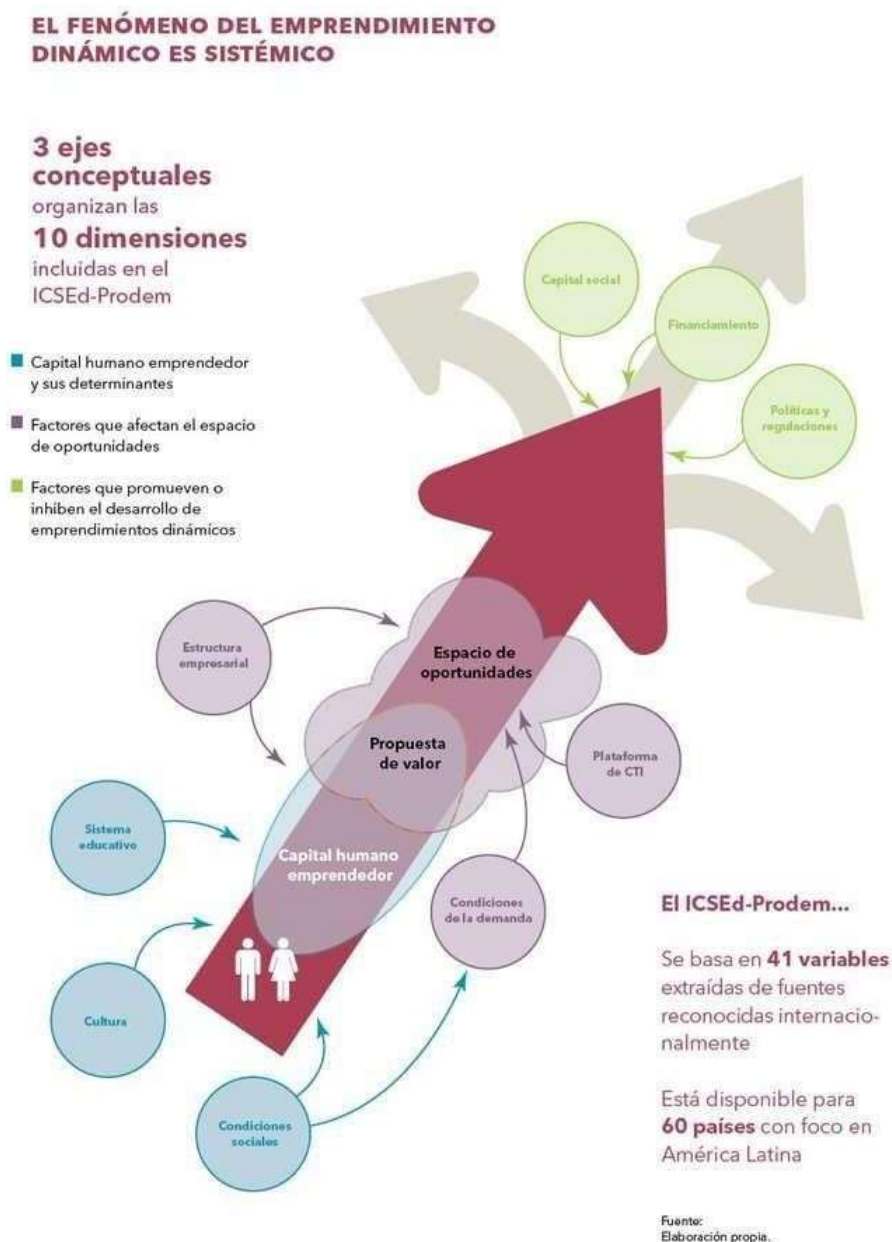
EL FENÓMENO DEL EMPRENDIMIENTO DINÁMICO ES SISTÉMICO

3 ejes conceptuales organizan las 10 dimensiones incluidas en el ICSEd-Prodem

Capital humano emprendedor y sus determinantes

Factores que afectan el espacio de oportunidades

Factores que promueven o inhiben el desarrollo de emprendimientos dinámicos

Capital social

Financiamiento

Políticas y regulaciones

Estructura empresarial

Espacio de oportunidades

Propuesta de valor

Plataforma de CTI

Sistema educativo

Capital humano emprendedor

Condiciones de la demanda

Cultura

Condiciones sociales

El ICSEd-Prodem...

Se basa en 41 variables extraídas de fuentes reconocidas internacionalmente

Está disponible para 60 países con foco en América Latina

Fuente:
Elaboración propia.